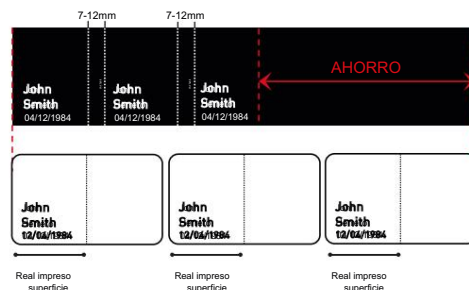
7-12mm 7-12mm

John Smith 04/12/1984

John Smith 04/12/1984

John Smith 04/12/1984

AHORRO

John Smith 12/04/1984

John Smith 12/04/1984

John Smith 12/04/1984

Real impreso superficie

Real impreso superficie

Real impreso superficie